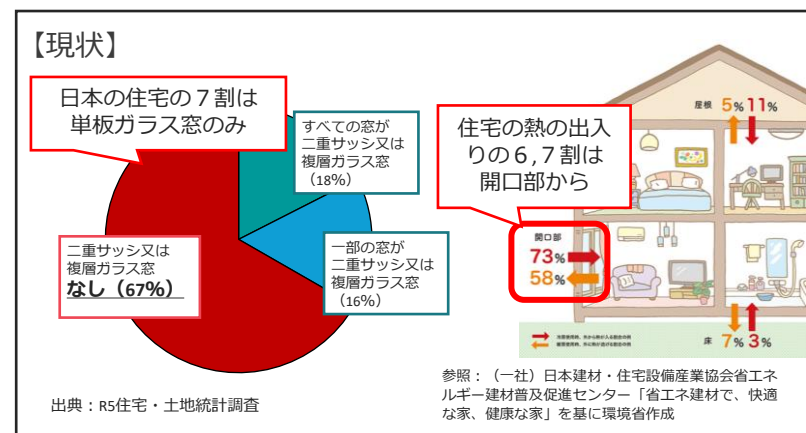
【現状】

日本の住宅の７割は単板ガラス窓のみ

すべての窓が二重サッシ又は複層ガラス窓（18%）

一部の窓が二重サッシ又は複層ガラス窓（16%）

二重サッシ又は複層ガラス窓
**なし（67%）**

住宅の熱の出入りの6,7割は開口部から

屋根 5% 11%

開口部
73%
58%

床 7% 3%

冷房使用時、外から熱が入る割合の例
暖房使用時、外に熱が逃げる割合の例

出典：R5住宅・土地統計調査

参照：（一社）日本建材・住宅設備産業協会省エネルギー建材普及促進センター「省エネ建材で、快適な家、健康な家」を基に環境省作成